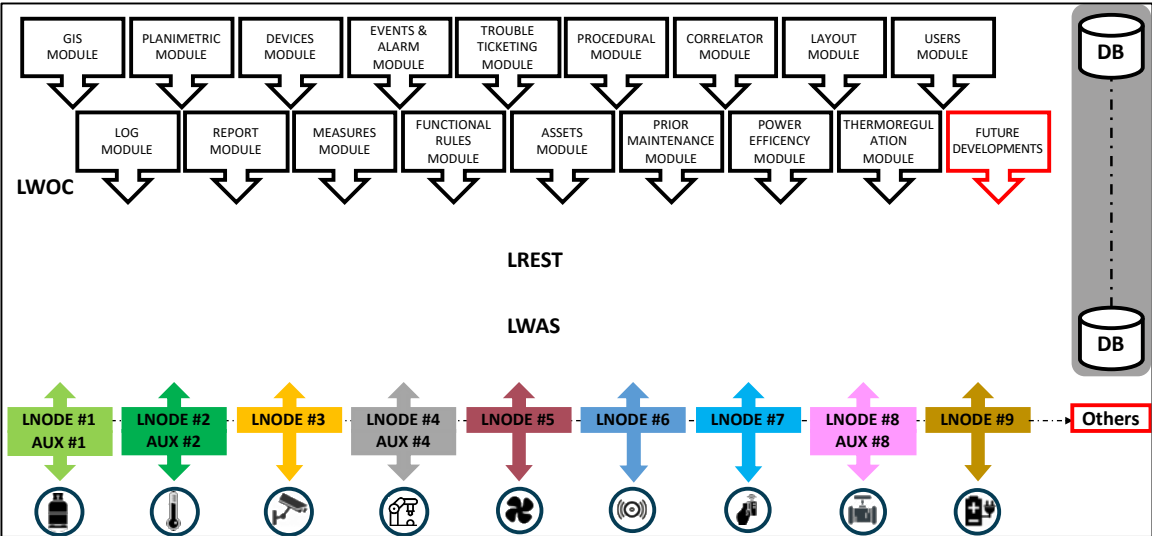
GIS MODULE
PLANIMETRIC MODULE
DEVICES MODULE
EVENTS & ALARM MODULE
TROUBLE TICKETING MODULE
PROCEDURAL MODULE
CORRELATOR MODULE
LAYOUT MODULE
USERS MODULE

DB

LOG MODULE
REPORT MODULE
MEASURES MODULE
FUNCTIONAL RULES MODULE
ASSETS MODULE
PRIOR MAINTENANCE MODULE
POWER EFFICENCY MODULE
THERMOREGULATION MODULE
FUTURE DEVELOPMENTS

LWOC

LREST

LWAS

DB

LNODE #1 AUX #1
LNODE #2 AUX #2
LNODE #3
LNODE #4 AUX #4
LNODE #5
LNODE #6
LNODE #7
LNODE #8 AUX #8
LNODE #9
Others